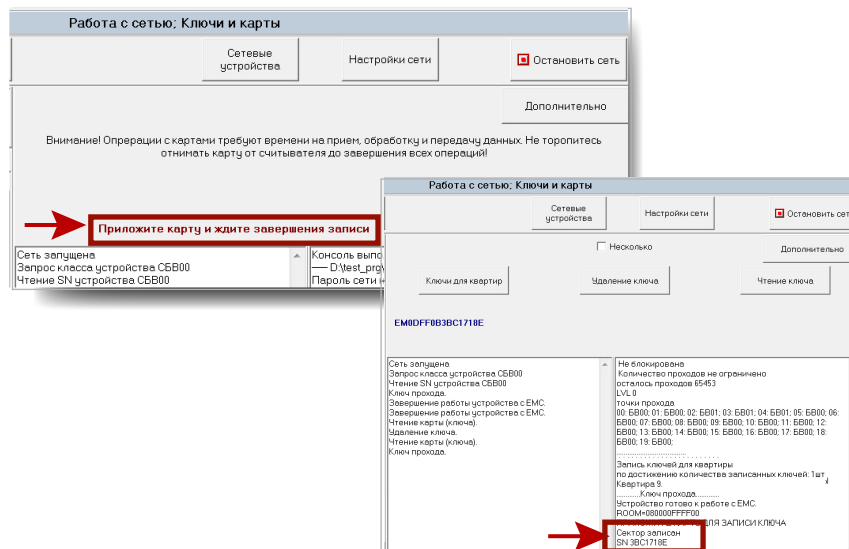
Работа с сетью; Ключи и карты

Сетевые устройства

Настройки сети

Остановить сеть

Дополнительно

Внимание! Операции с картами требуют времени на прием, обработку и передачу данных. Не торопитесь отнимать карту от считывателя до завершения всех операций!

Приложите карту и ждите завершения записи

Сеть запущена
Запрос класса устройства СБВ00
Чтение SN устройства СБВ00

Консоль выпо
— D:\test_prg
Пароль сети

Работа с сетью; Ключи и карты

Сетевые устройства

Настройки сети

Остановить сет

Несколько

Дополнительно

Ключи для квартир

Удаление ключа

Чтение ключа

EM0DFF0B3BC1718E

Сеть запущена
Запрос класса устройства СБВ00
Чтение SN устройства СБВ00
Ключ прохода.
Завершение работы устройства с ЕМС.
Завершение работы устройства с ЕМС.
Чтение карты (ключа).
Удаление ключа.
Чтение карты (ключа).
Ключ прохода.

Не блокирована
Количество проходов не ограничено
осталось проходов 65453
LVL 0
точки прохода
00: БВ00; 01: БВ00; 02: БВ01; 03: БВ01; 04: БВ01; 05: БВ00; 06: БВ00; 07: БВ00; 08: БВ00; 09: БВ00; 10: БВ00; 11: БВ00; 12: БВ00; 13: БВ00; 14: БВ00; 15: БВ00; 16: БВ00; 17: БВ00; 18: БВ00; 19: БВ00;
..............................
Запись ключей для квартиры
по достижению количества записанных ключей: 1шт
Квартира 9.
..........Ключ прохода..........
Устройство готово к работе с ЕМС.
ROOM=080000FFFF00
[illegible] ЗАПИСИ КЛЮЧА
Сектор записан
SN 3BC1718E